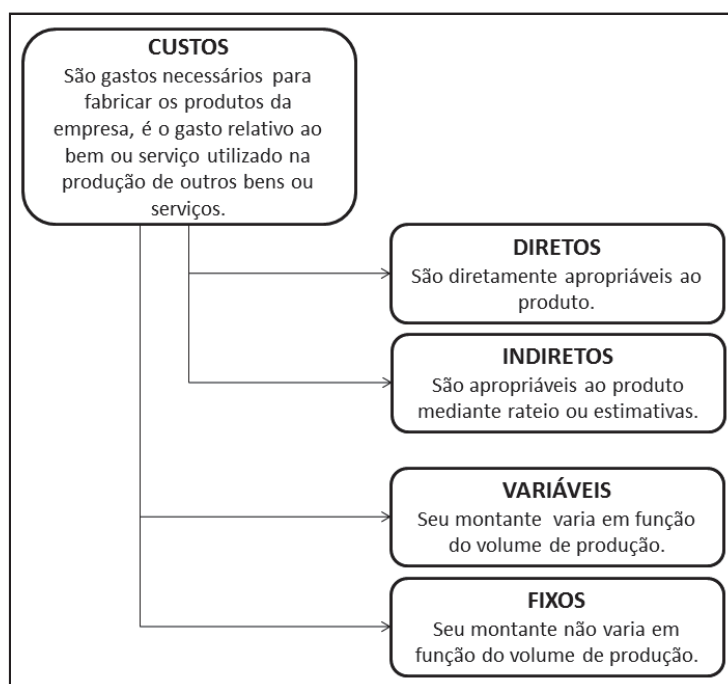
CUSTOS
São gastos necessários para fabricar os produtos da empresa, é o gasto relativo ao bem ou serviço utilizado na produção de outros bens ou serviços.

DIRETOS
São diretamente apropriáveis ao produto.

INDIRETOS
São apropriáveis ao produto mediante rateio ou estimativas.

VARIÁVEIS
Seu montante varia em função do volume de produção.

FIXOS
Seu montante não varia em função do volume de produção.